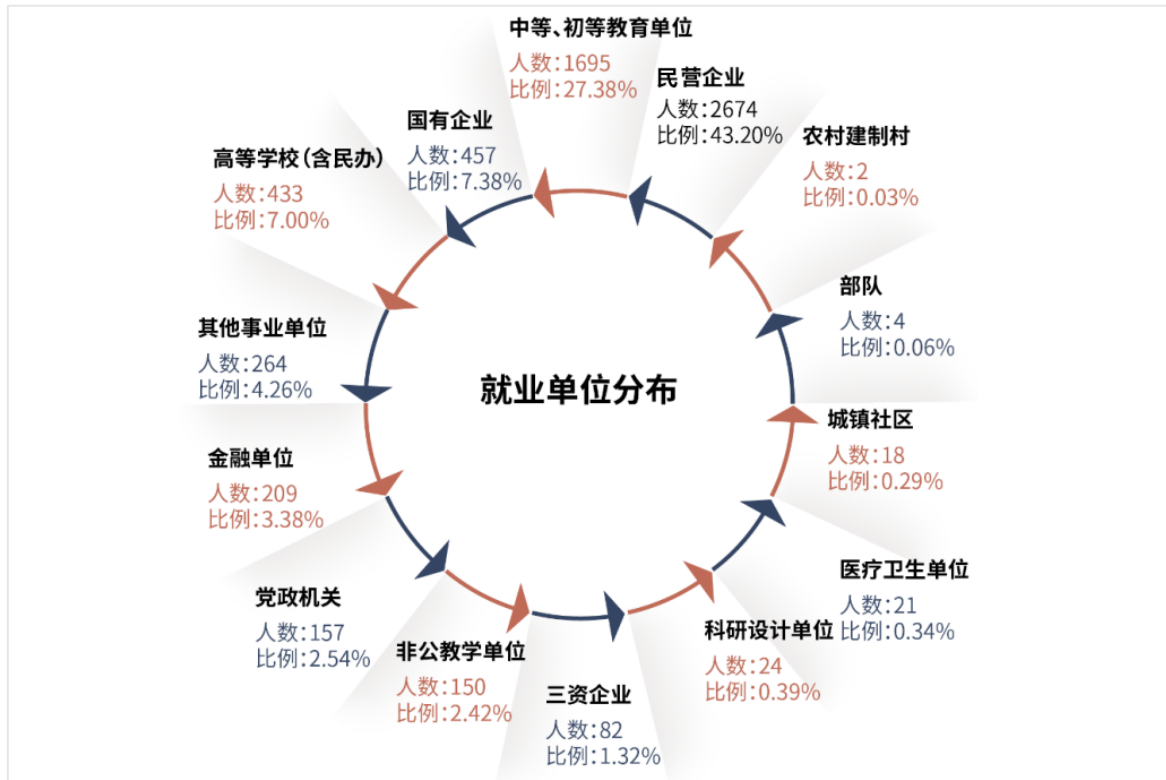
就业单位分布

中等、初等教育单位
人数:1695
比例:27.38%

民营企业
人数:2674
比例:43.20%

农村建制村
人数:2
比例:0.03%

部队
人数:4
比例:0.06%

城镇社区
人数:18
比例:0.29%

医疗卫生单位
人数:21
比例:0.34%

科研设计单位
人数:24
比例:0.39%

三资企业
人数:82
比例:1.32%

非公教学单位
人数:150
比例:2.42%

党政机关
人数:157
比例:2.54%

金融单位
人数:209
比例:3.38%

其他事业单位
人数:264
比例:4.26%

高等学校(含民办)
人数:433
比例:7.00%

国有企业
人数:457
比例:7.38%